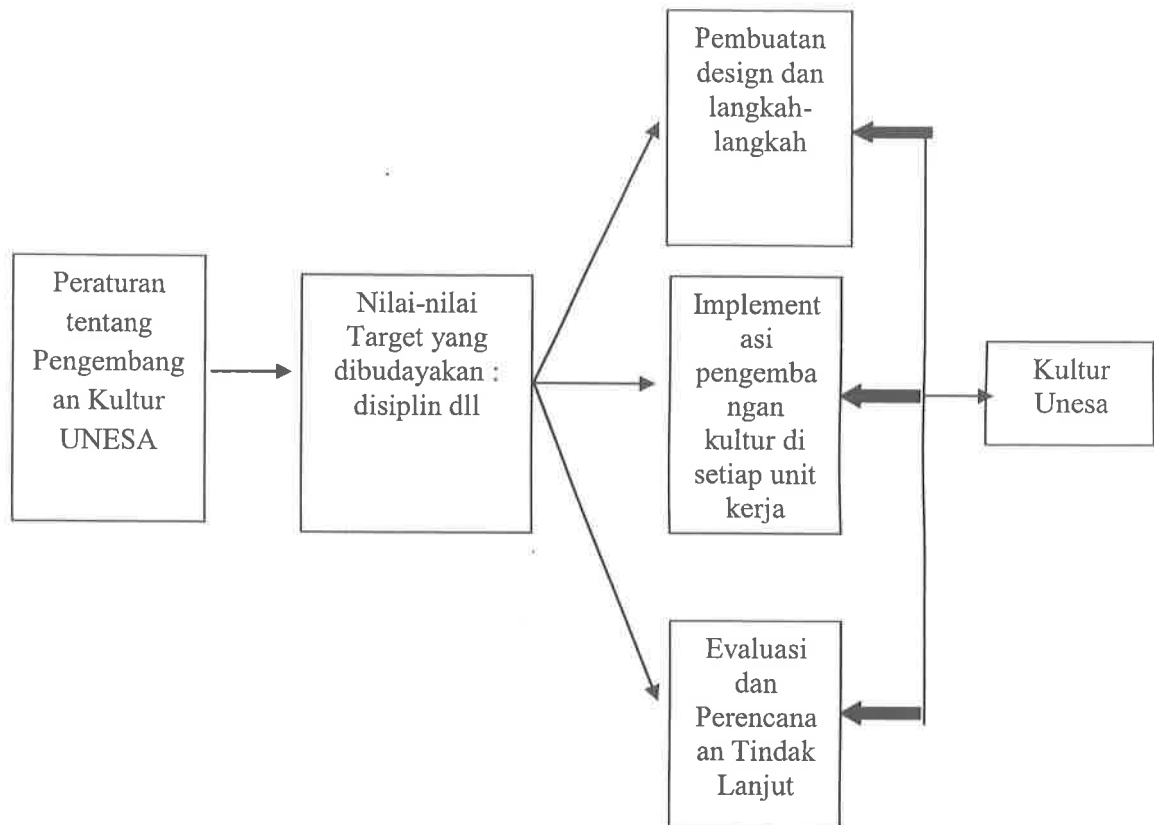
Peraturan tentang Pengembang an Kultur UNESA

Nilai-nilai Target yang dibudayakan : disiplin dll

Pembuatan design dan langkah-langkah

Implement asi pengemba ngan kultur di setiap unit kerja

Evaluasi dan Perencana an Tindak Lanjut

Kultur Unesa